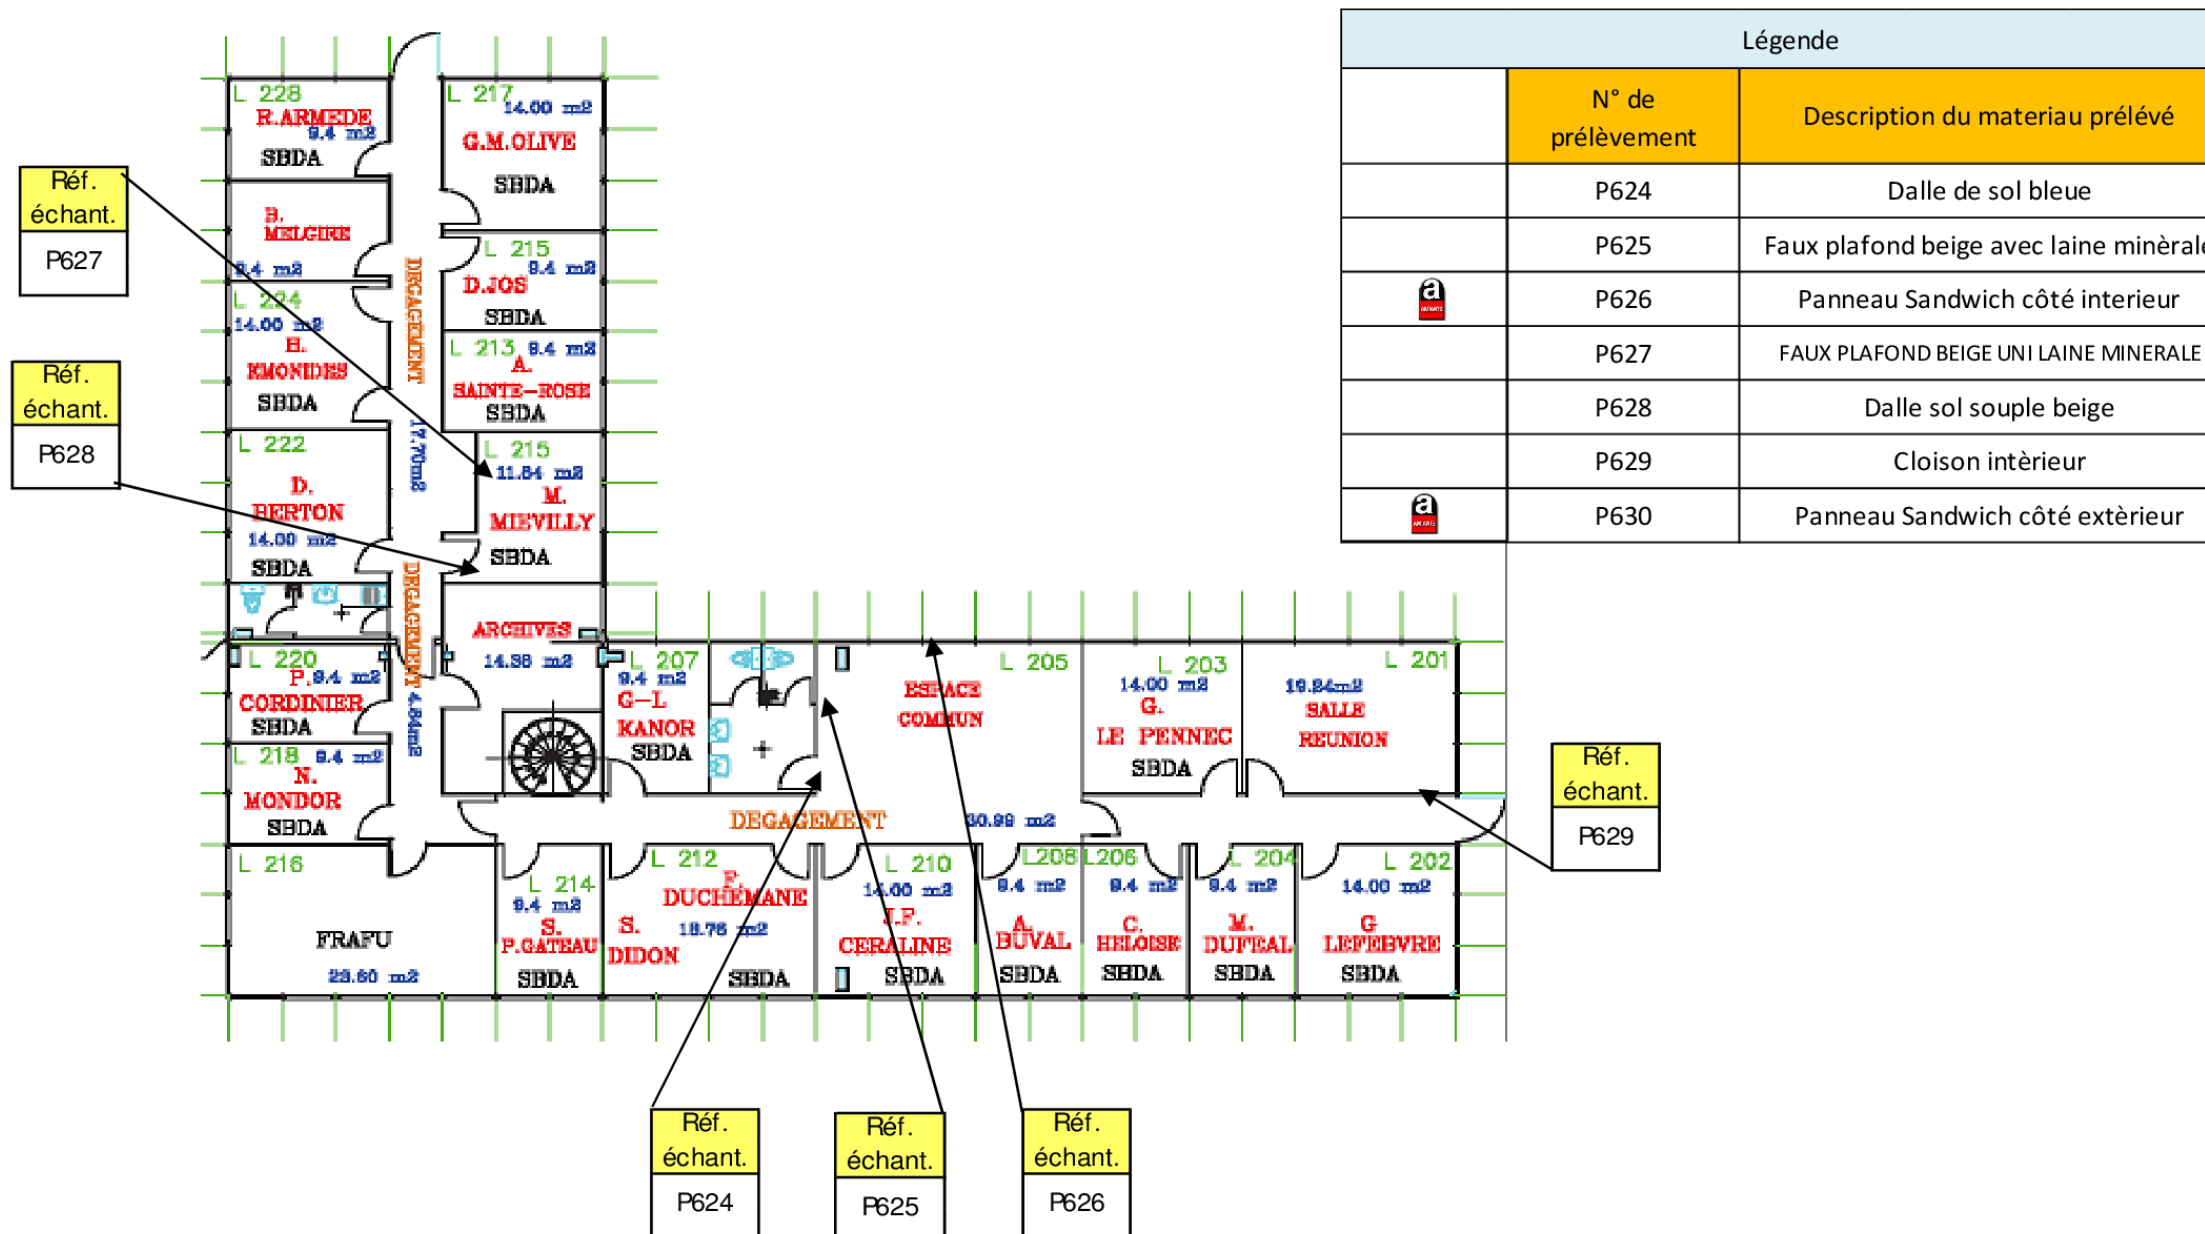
| Légende | | |
|---|---|---|
| | N° de prélèvement | Description du materiau prélévé |
| | P624 | Dalle de sol bleue |
| | P625 | Faux plafond beige avec laine minèrale |
| | P626 | Panneau Sandwich côté interieur |
| | P627 | FAUX PLAFOND BEIGE UNI LAINE MINERALE |
| | P628 | Dalle sol souple beige |
| | P629 | Cloison intèrieur |
| | P630 | Panneau Sandwich côté extèrieur |

Réf. échant. P627

Réf. échant. P628

Réf. échant. P629

Réf. échant. P624

Réf. échant. P625

Réf. échant. P626

L 228 R.ARMEDE 9.4 m2 SBDA

L 217 14.00 m2 G.M.OLIVE SBDA

B. MELGIRE 9.4 m2

L 215 9.4 m2 D.JOS SBDA

L 224 14.00 m2 H. EMONIDES SBDA

L 213 9.4 m2 A. SAINTE-ROSE SBDA

DEGAGEMENT 17.70m2

L 222 D. BERTON 14.00 m2 SBDA

L 215 11.84 m2 M. MIEVILLY SBDA

DEGAGEMENT 4.84m2

ARCHIVES 14.38 m2

L 220 P. 9.4 m2 CORDINIER SBDA

L 207 9.4 m2 G-L KANOR SBDA

ESPACE COMMUN

L 205

L 203 14.00 m2 G. LE PENNEC SBDA

L 201 19.84m2 SALLE REUNION

L 218 9.4 m2 N. MONDOR SBDA

DEGAGEMENT 30.99 m2

L 216 FRAFU 23.60 m2

L 214 9.4 m2 S. P.GATEAU SBDA

L 212 F. DUCHEMANE S. DIDON 18.76 m2 SBDA

L 210 14.00 m2 J.F. CERALINE SBDA

L208 9.4 m2 A. BUVAL SBDA

L206 9.4 m2 C. HELOISE SBDA

L 204 9.4 m2 M. DUFEAL SBDA

L 202 14.00 m2 G LEFEBVRE SBDA